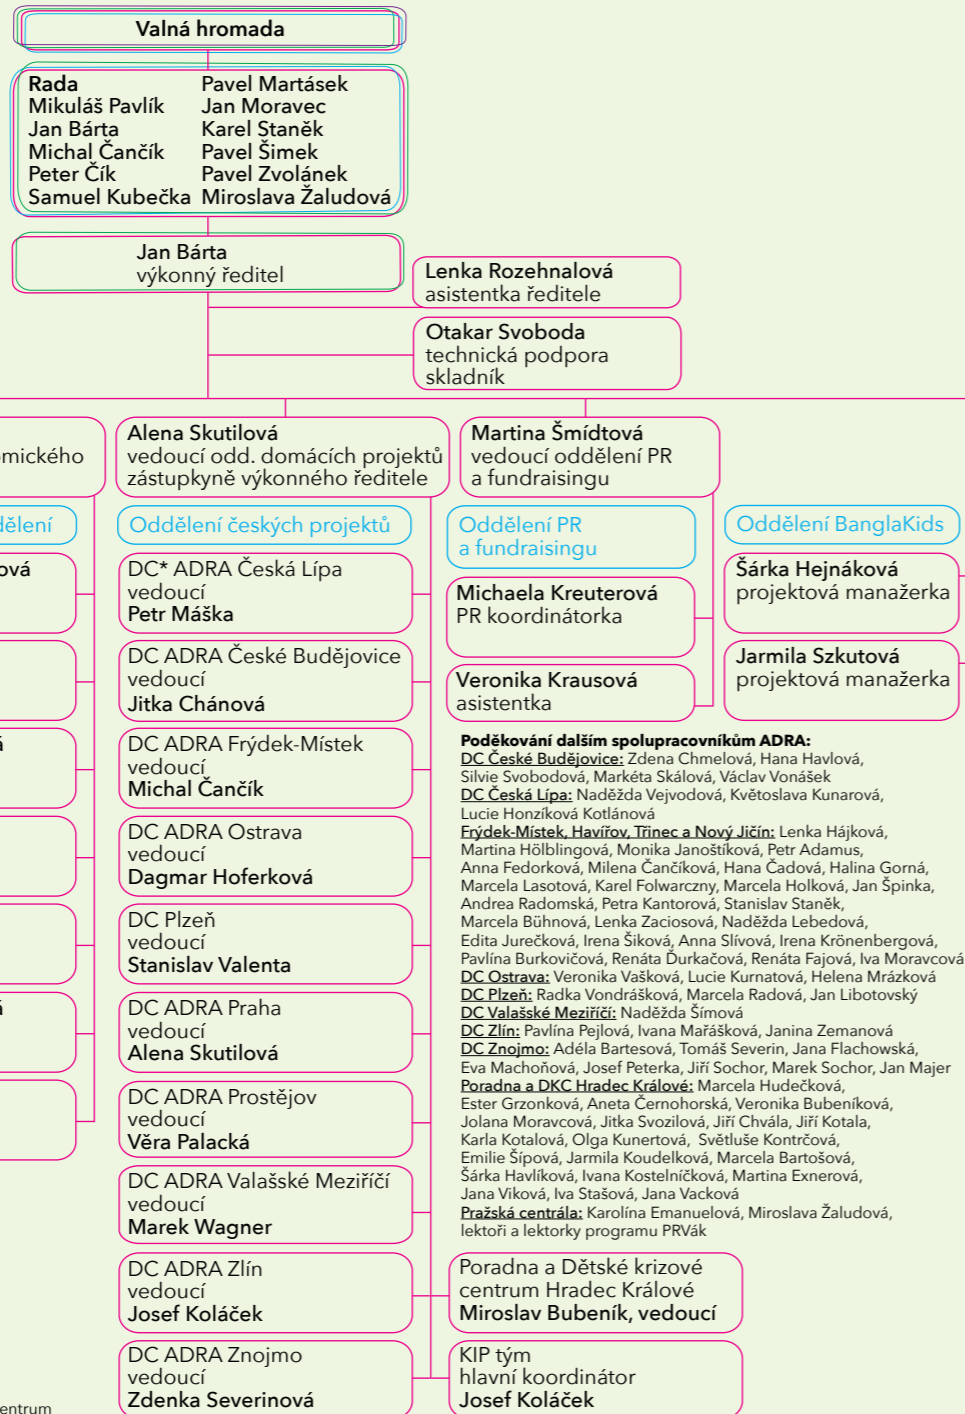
Valná hromada

Rada
Mikuláš Pavlík
Jan Bárta
Michal Čančík
Peter Čík
Samuel Kubečka

Pavel Martásek
Jan Moravec
Karel Staněk
Pavel Šimek
Pavel Zvolánek
Miroslava Žaludová

Jan Bárta
výkonný ředitel

Lenka Rozehnalová
asistentka ředitele

Otakar Svoboda
technická podpora
skladník

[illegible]mického

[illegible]dělení

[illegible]ová

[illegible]á

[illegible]á

Alena Skutilová
vedoucí odd. domácích projektů
zástupkyně výkonného ředitele

Oddělení českých projektů

DC* ADRA Česká Lípa
vedoucí
Petr Máška

DC ADRA České Budějovice
vedoucí
Jitka Chánová

DC ADRA Frýdek-Místek
vedoucí
Michal Čančík

DC ADRA Ostrava
vedoucí
Dagmar Hoferková

DC Plzeň
vedoucí
Stanislav Valenta

DC ADRA Praha
vedoucí
Alena Skutilová

DC ADRA Prostějov
vedoucí
Věra Palacká

DC ADRA Valašské Meziříčí
vedoucí
Marek Wagner

DC ADRA Zlín
vedoucí
Josef Koláček

DC ADRA Znojmo
vedoucí
Zdenka Severinová

Martina Šmídtová
vedoucí oddělení PR
a fundraisingu

Oddělení PR
a fundraisingu

Michaela Kreuterová
PR koordinátorka

Veronika Krausová
asistentka

Oddělení BanglaKids

Šárka Hejnáková
projektová manažerka

Jarmila Szkutová
projektová manažerka

Poděkování dalším spolupracovníkům ADRA:
DC České Budějovice: Zdena Chmelová, Hana Havlová, Silvie Svobodová, Markéta Skálová, Václav Vonášek
DC Česká Lípa: Naděžda Vejvodová, Květoslava Kunarová, Lucie Honzíková Kotlánová
Frýdek-Místek, Havířov, Třinec a Nový Jičín: Lenka Hájková, Martina Hölblingová, Monika Janoštíková, Petr Adamus, Anna Fedorková, Milena Čančíková, Hana Čadová, Halina Gorná, Marcela Lasotová, Karel Folwarczny, Marcela Holková, Jan Špinka, Andrea Radomská, Petra Kantorová, Stanislav Staněk, Marcela Bühnová, Lenka Zaciosová, Naděžda Lebedová, Edita Jurečková, Irena Šiková, Anna Slívová, Irena Krönenbergová, Pavlína Burkovičová, Renáta Ďurkačová, Renáta Fajová, Iva Moravcová
DC Ostrava: Veronika Vašková, Lucie Kurnatová, Helena Mrázková
DC Plzeň: Radka Vondrášková, Marcela Radová, Jan Libotovský
DC Valašské Meziříčí: Naděžda Šímová
DC Zlín: Pavlína Pejlová, Ivana Mařášková, Janina Zemanová
DC Znojmo: Adéla Bartesová, Tomáš Severin, Jana Flachowská, Eva Machoňová, Josef Peterka, Jiří Sochor, Marek Sochor, Jan Majer
Poradna a DKC Hradec Králové: Marcela Hudečková, Ester Grzonková, Aneta Černohorská, Veronika Bubeníková, Jolana Moravcová, Jitka Svozilová, Jiří Chvála, Jiří Kotala, Karla Kotalová, Olga Kunertová, Světluše Kontrčová, Emilie Šípová, Jarmila Koudelková, Marcela Bartošová, Šárka Havlíková, Ivana Kostelníčková, Martina Exnerová, Jana Viková, Iva Stašová, Jana Vacková
Pražská centrála: Karolína Emanuelová, Miroslava Žaludová, lektoři a lektorky programu PRVák

Poradna a Dětské krizové centrum Hradec Králové
Miroslav Bubeník, vedoucí

KIP tým
hlavní koordinátor
Josef Koláček

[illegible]entrum